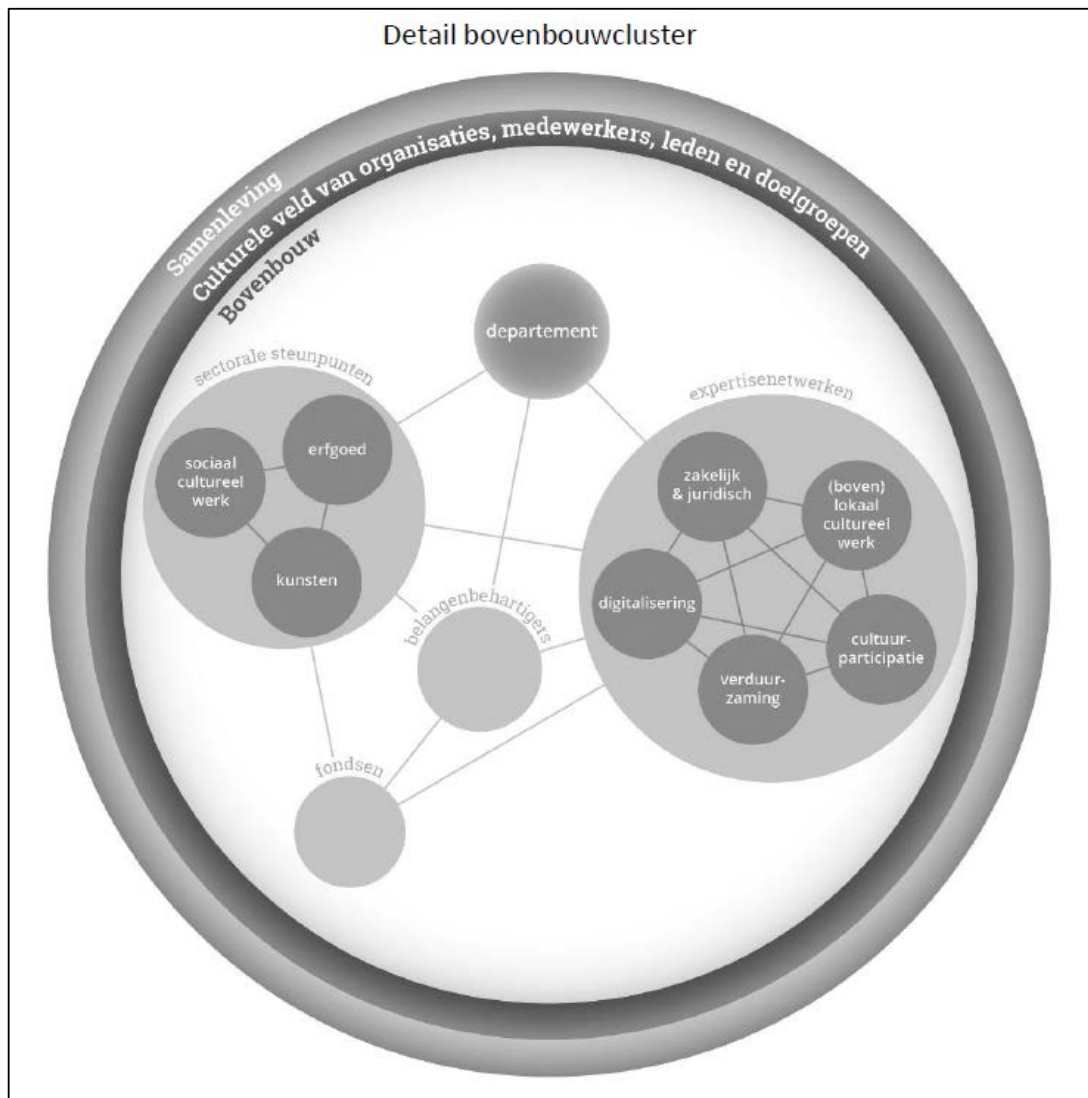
Detail bovenbouwcluster

Samenleving

Culturele veld van organisaties, medewerkers, leden en doelgroepen

Bovenbouw

departement

sectorale steunpunten

sociaal cultureel werk

erfgoed

kunsten

expertisenetwerken

zakelijk & juridisch

(boven) lokaal cultureel werk

digitalisering

cultuurparticipatie

verduurzaming

belangenbehartigers

fondsen